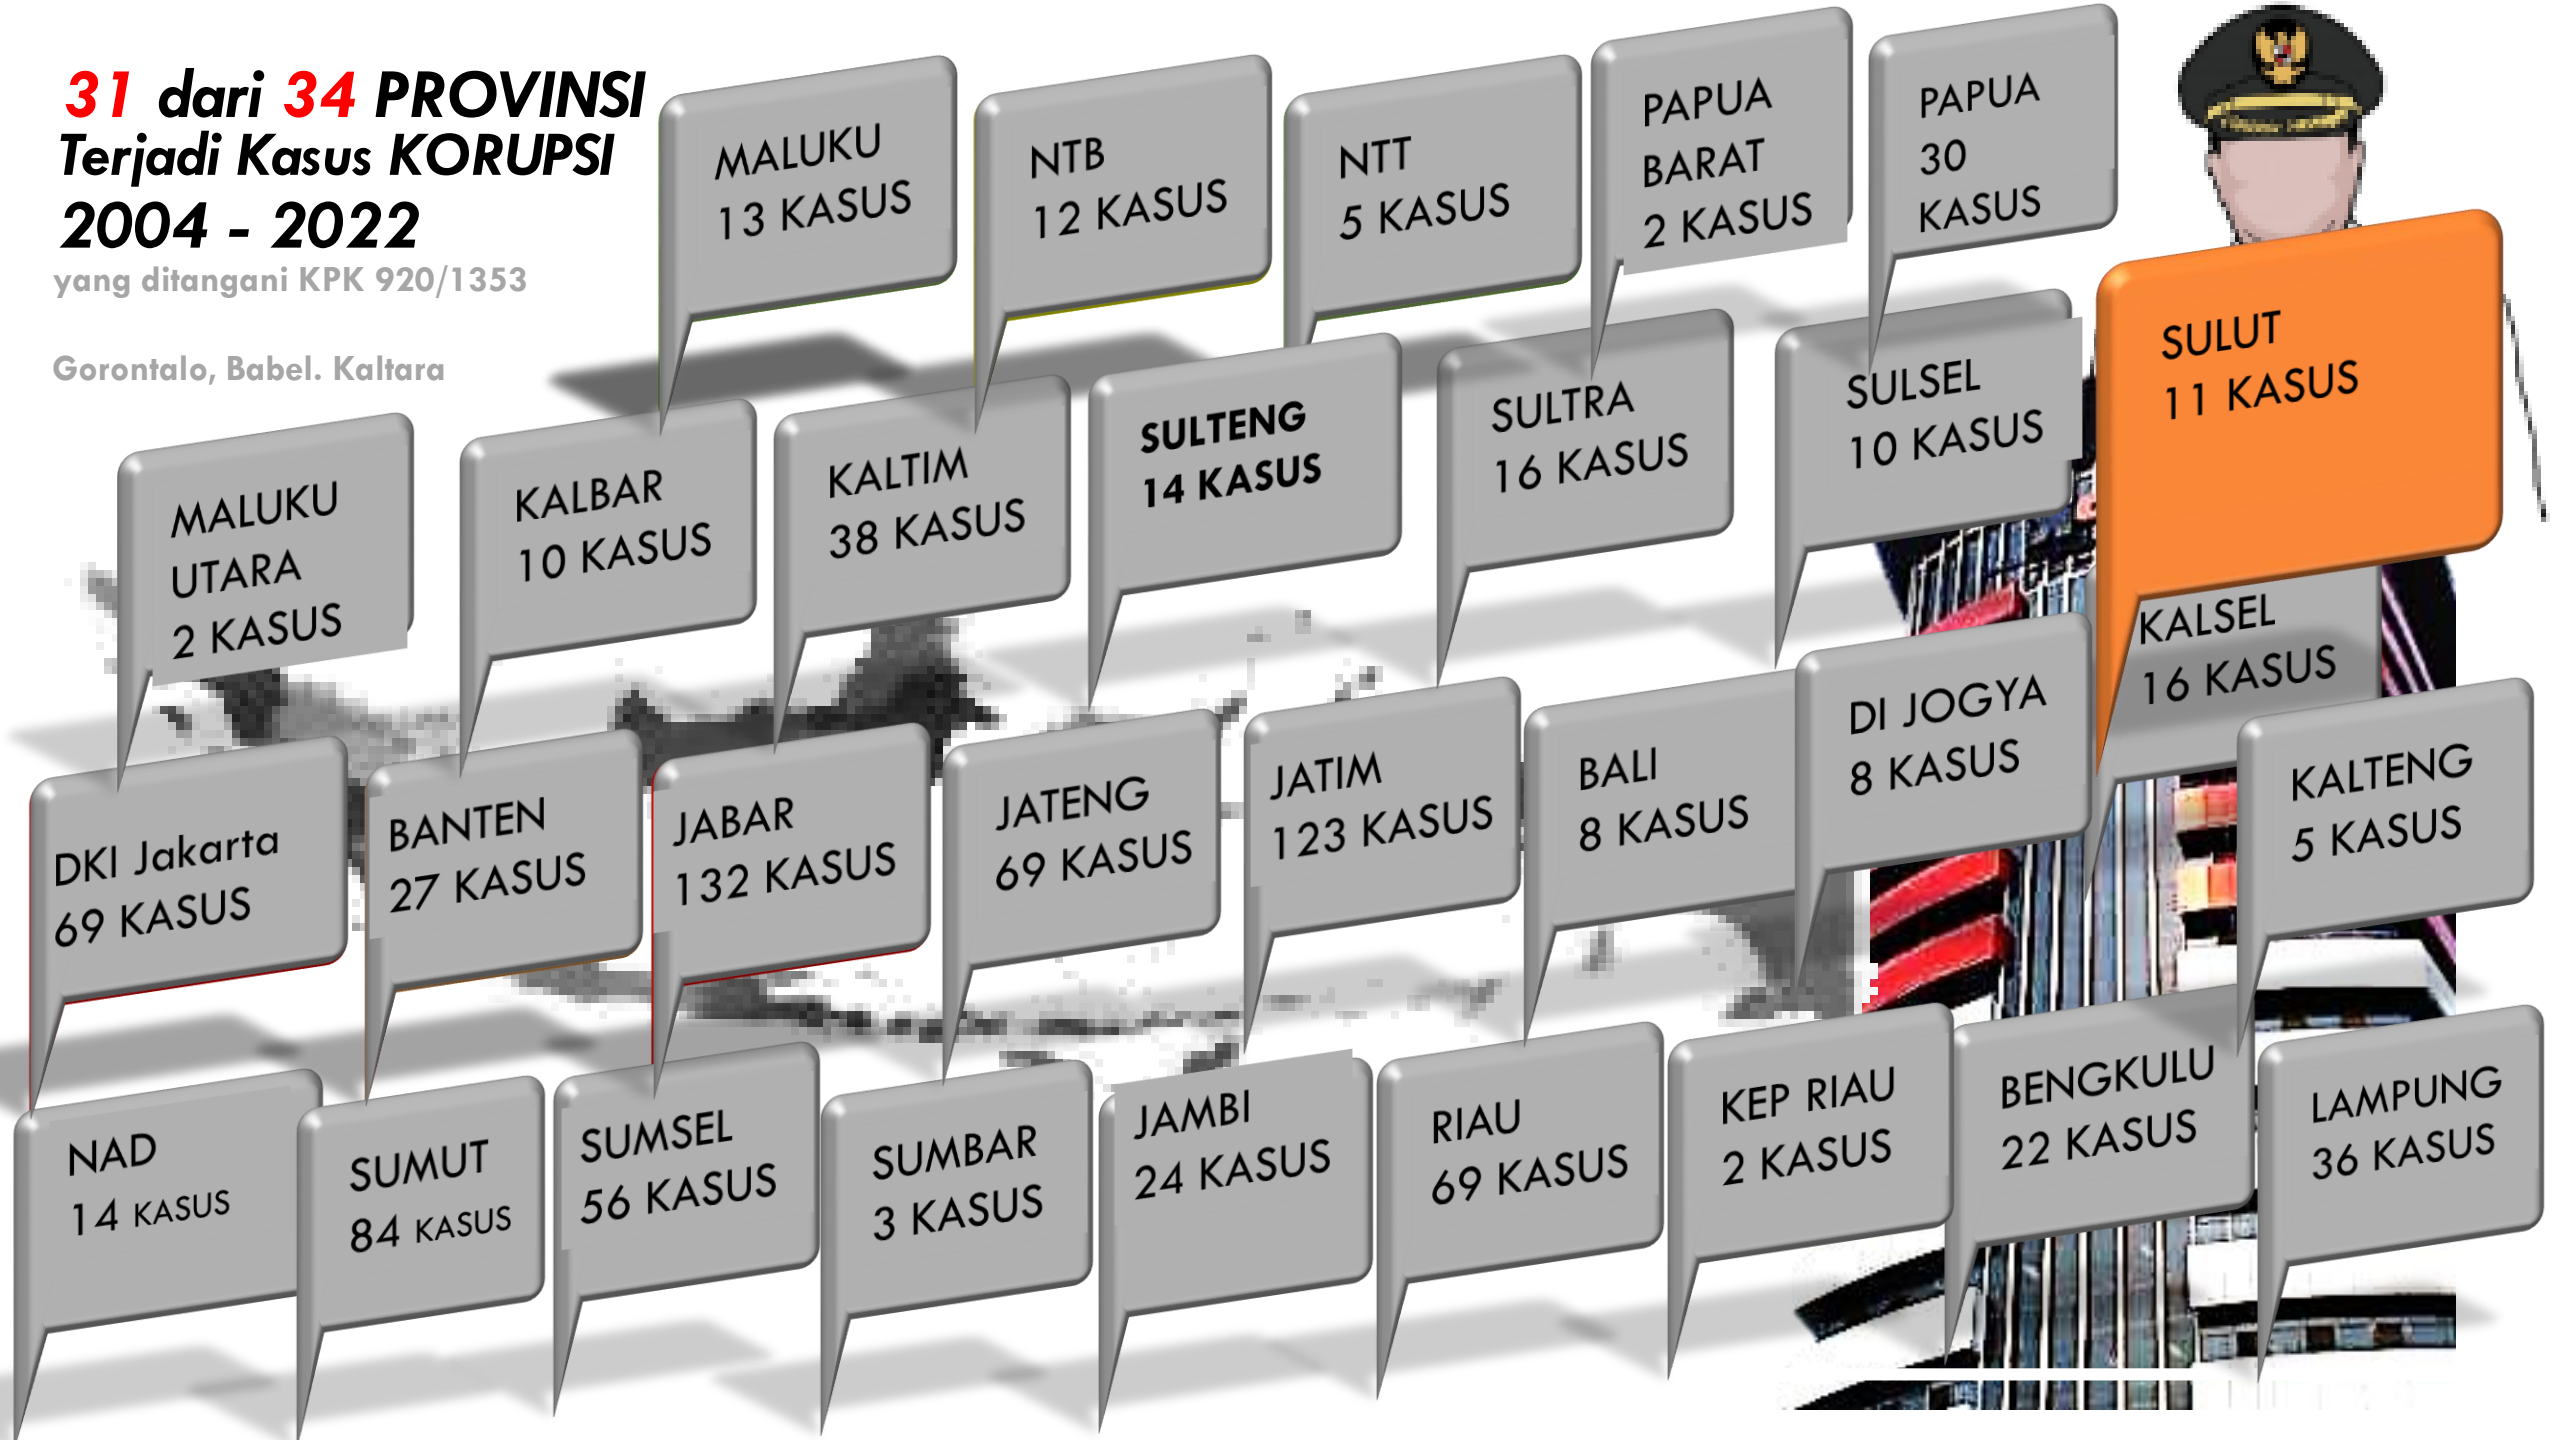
31 dari 34 PROVINSI
Terjadi Kasus KORUPSI
2004 - 2022
yang ditangani KPK 920/1353

Gorontalo, Babel. Kaltara

MALUKU
13 KASUS

NTB
12 KASUS

NTT
5 KASUS

PAPUA
BARAT
2 KASUS

PAPUA
30
KASUS

MALUKU
UTARA
2 KASUS

KALBAR
10 KASUS

KALTIM
38 KASUS

SULTENG
14 KASUS

SULTRA
16 KASUS

SULSEL
10 KASUS

SULUT
11 KASUS

KALSEL
16 KASUS

DKI Jakarta
69 KASUS

BANTEN
27 KASUS

JABAR
132 KASUS

JATENG
69 KASUS

JATIM
123 KASUS

BALI
8 KASUS

DI JOGYA
8 KASUS

KALTENG
5 KASUS

NAD
14 KASUS

SUMUT
84 KASUS

SUMSEL
56 KASUS

SUMBAR
3 KASUS

JAMBI
24 KASUS

RIAU
69 KASUS

KEP RIAU
2 KASUS

BENGKULU
22 KASUS

LAMPUNG
36 KASUS